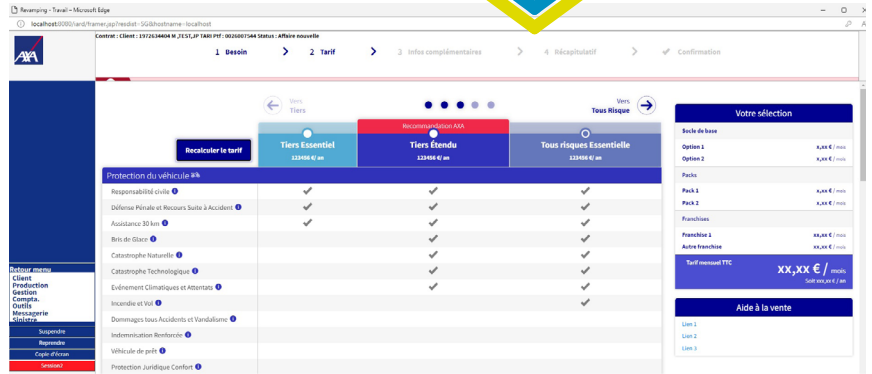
Revamping - Travail – Microsoft Edge
localhost:8080/iard/framer.jsp?resdist=SG&hostname=localhost

Contrat : Client : 1972634404 M_TEST_JP TARI Ptf : 0026007544 Status : Affaire nouvelle

1 Besoin
2 Tarif
3 Infos complémentaires
4 Récapitulatif
Confirmation

Vers Tiers
Vers Tous Risque

Recalculer le tarif

Recommandation AXA

| | Tiers Essentiel 123456 €/ an | Tiers Étendu 123456 €/ an | Tous risques Essentielle 123456 €/ an |
|---|---|---|---|
| Protection du véhicule | | | |
| Responsabilité civile | ✔ | ✔ | ✔ |
| Défense Pénale et Recours Suite à Accident | ✔ | ✔ | ✔ |
| Assistance 30 km | ✔ | ✔ | ✔ |
| Bris de Glace | | ✔ | ✔ |
| Catastrophe Naturelle | | ✔ | ✔ |
| Catastrophe Technologique | | ✔ | ✔ |
| Evénement Climatiques et Attentats | | ✔ | ✔ |
| Incendie et Vol | | | ✔ |
| Dommages tous Accidents et Vandalisme | | | |
| Indemnisation Renforcée | | | |
| Véhicule de prêt | | | |
| Protection Juridique Confort | | | |

Votre sélection
Socle de base
Option 1 x,xx € / mois
Option 2 x,xx € / mois
Packs
Pack 1 x,xx € / mois
Pack 2 x,xx € / mois
Franchises
Franchise 1 xx,xx € / mois
Autre franchise xx,xx € / mois
Tarif mensuel TTC
xx,xx € / mois
Soit xxx,xx € / an

Aide à la vente
Lien 1
Lien 2
Lien 3

Retour menu
Client
Production
Gestion
Compta.
Outils
Messagerie
Sinistre
Suspendre
Reprendre
Copie d'écran
Session2